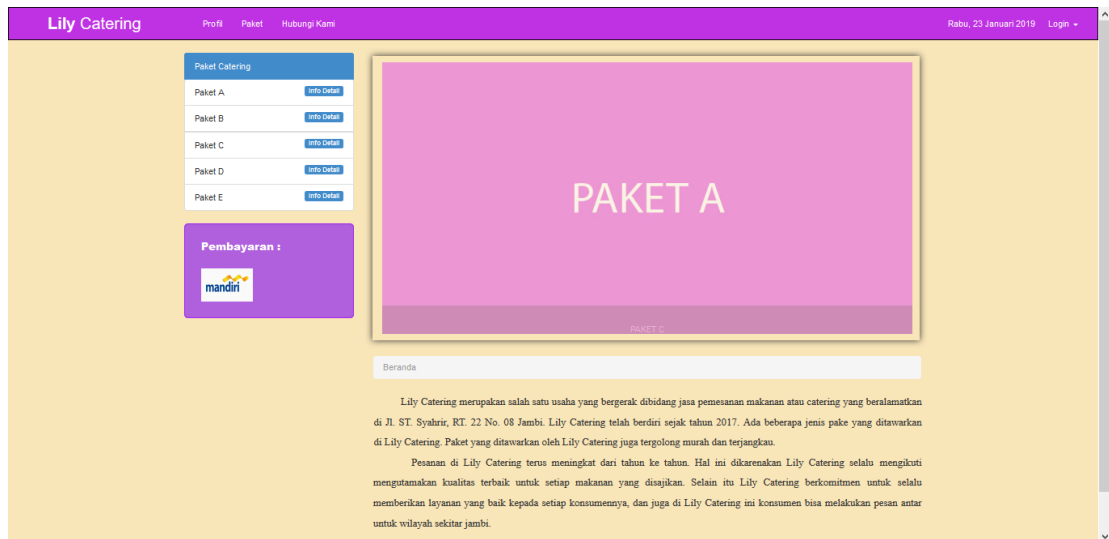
Lily Catering Profil Paket Hubungi Kami Rabu, 23 Januari 2019 Login

Paket Catering
Paket A Info Detail
Paket B Info Detail
Paket C Info Detail
Paket D Info Detail
Paket E Info Detail

Pembayaran :

mandiri

PAKET A

PAKET C

Beranda

Lily Catering merupakan salah satu usaha yang bergerak dibidang jasa pemesanan makanan atau catering yang beralamatkan di Jl. ST. Syahrir, RT. 22 No. 08 Jambi. Lily Catering telah berdiri sejak tahun 2017. Ada beberapa jenis pake yang ditawarkan di Lily Catering. Paket yang ditawarkan oleh Lily Catering juga tergolong murah dan terjangkau.

Pesanan di Lily Catering terus meningkat dari tahun ke tahun. Hal ini dikarenakan Lily Catering selalu mengikuti mengutamakan kualitas terbaik untuk setiap makanan yang disajikan. Selain itu Lily Catering berkomitmen untuk selalu memberikan layanan yang baik kepada setiap konsumennya, dan juga di Lily Catering ini konsumen bisa melakukan pesan antar untuk wilayah sekitar jambi.